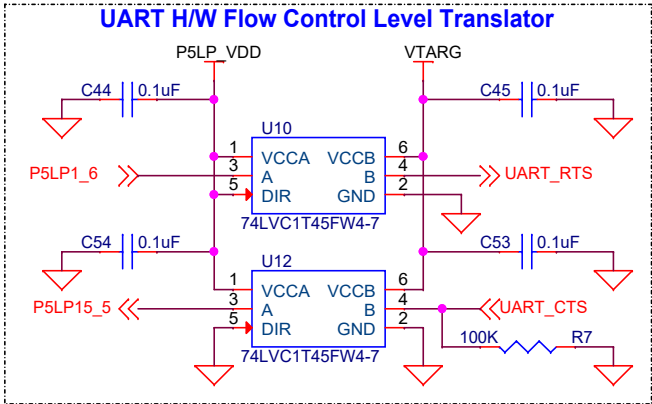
UART H/W Flow Control Level Translator

P5LP_VDD

VTARG

C44 0.1uF

C45 0.1uF

U10

1 VCCA VCCB 6

P5LP1_6 3 A B 4 UART_RTS

5 DIR GND 2

74LVC1T45FW4-7

C54 0.1uF

C53 0.1uF

U12

1 VCCA VCCB 6

P5LP15_5 3 A B 4 UART_CTS

5 DIR GND 2

74LVC1T45FW4-7

100K R7